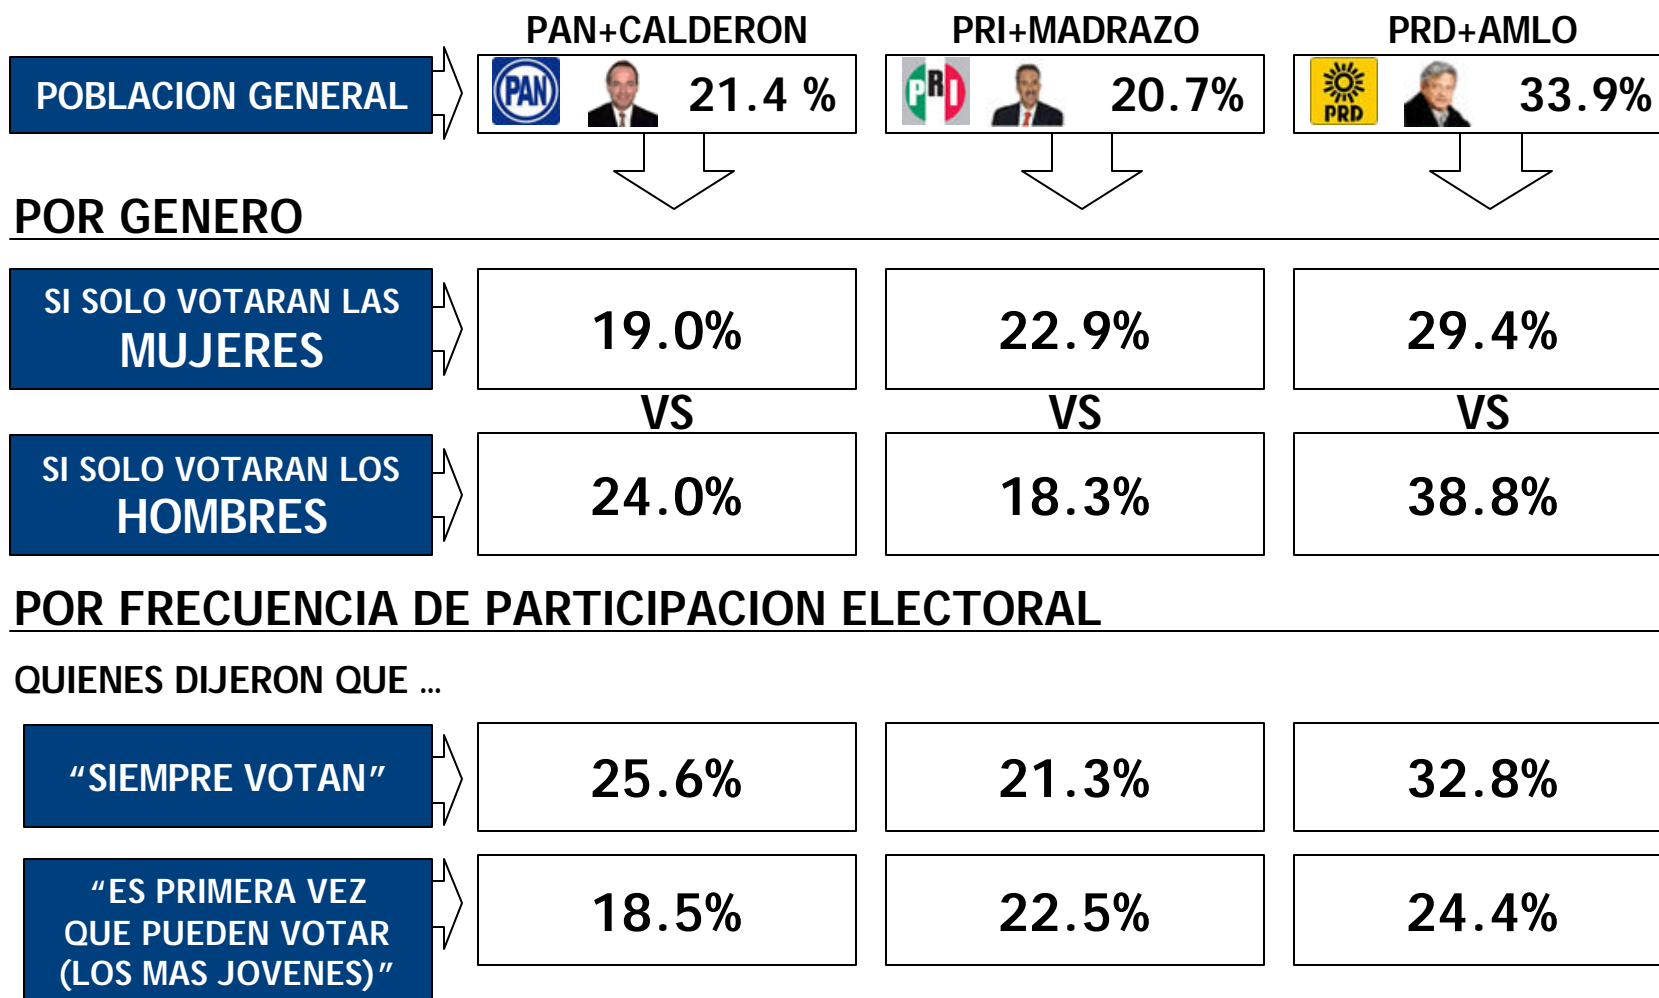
| | PAN+CALDERON | PRI+MADRAZO | PRD+AMLO |
|---|---|---|---|
| POBLACION GENERAL | PAN 21.4 % | PRI 20.7% | PRD 33.9% |

POR GENERO

| | | | |
|---|---|---|---|
| SI SOLO VOTARAN LAS MUJERES | 19.0% | 22.9% | 29.4% |
| | VS | VS | VS |
| SI SOLO VOTARAN LOS HOMBRES | 24.0% | 18.3% | 38.8% |

POR FRECUENCIA DE PARTICIPACION ELECTORAL

QUIENES DIJERON QUE ...

| | | | |
|---|---|---|---|
| "SIEMPRE VOTAN" | 25.6% | 21.3% | 32.8% |
| "ES PRIMERA VEZ QUE PUEDEN VOTAR (LOS MAS JOVENES)" | 18.5% | 22.5% | 24.4% |